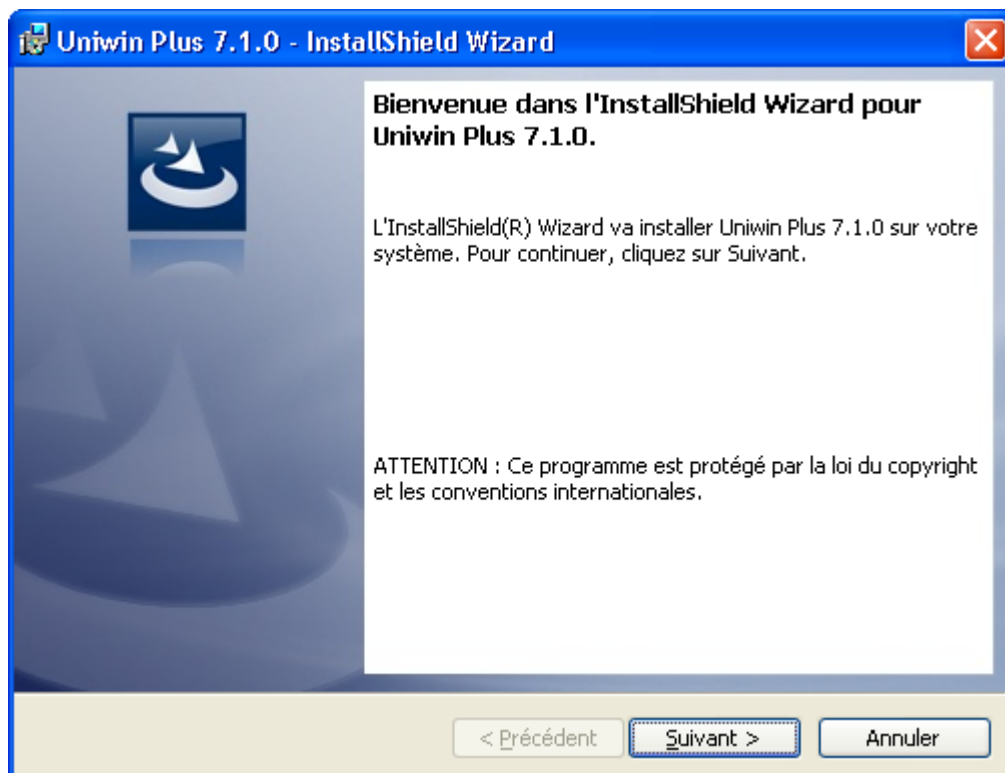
Uniwin Plus 7.1.0 - InstallShield Wizard

Bienvenue dans l'InstallShield Wizard pour Uniwin Plus 7.1.0.

L'InstallShield(R) Wizard va installer Uniwin Plus 7.1.0 sur votre système. Pour continuer, cliquez sur Suivant.

ATTENTION : Ce programme est protégé par la loi du copyright et les conventions internationales.

< Précédent

Suivant >

Annuler